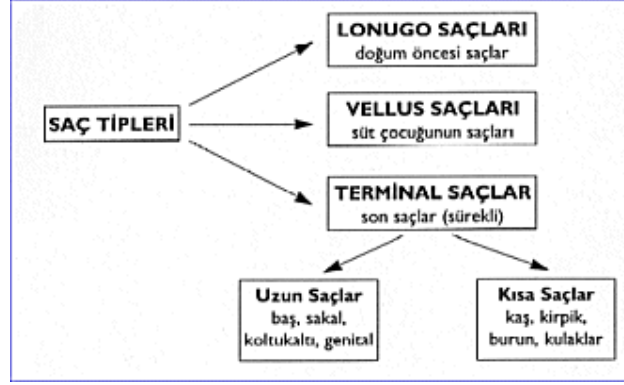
SAÇ TİPLERİ

LONUGO SAÇLARI
doğum öncesi saçlar

VELLUS SAÇLARI
süt çocuğunun saçları

TERMİNAL SAÇLAR
son saçlar (sürekli)

Uzun Saçlar
baş, sakal, koltukaltı, genital

Kısa Saçlar
kaş, kirpik, burun, kulaklar